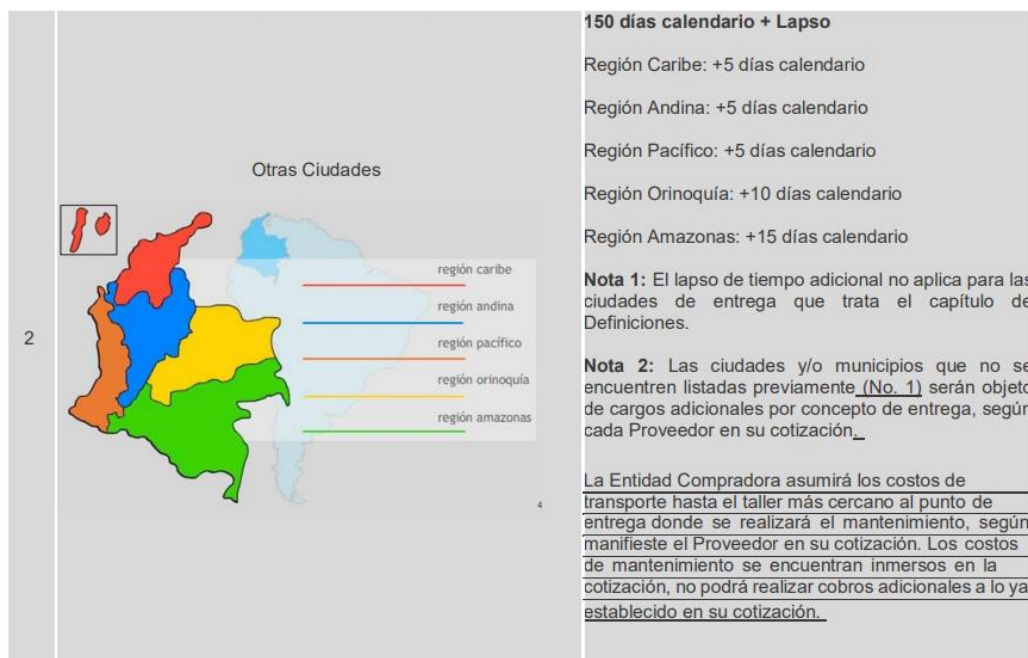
| 2 | Otras Ciudades<br><br>región caribe<br>región andina<br>región pacífico<br>región orinoquía<br>región amazonas<br>4 | **150 días calendario + Lapso**<br><br>Región Caribe: +5 días calendario<br><br>Región Andina: +5 días calendario<br><br>Región Pacífico: +5 días calendario<br><br>Región Orinoquía: +10 días calendario<br><br>Región Amazonas: +15 días calendario<br><br>**Nota 1:** El lapso de tiempo adicional no aplica para las ciudades de entrega que trata el capítulo de Definiciones.<br><br>**Nota 2:** Las ciudades y/o municipios que no se encuentren listadas previamente (No. 1) serán objeto de cargos adicionales por concepto de entrega, según cada Proveedor en su cotización.<br><br>La Entidad Compradora asumirá los costos de transporte hasta el taller más cercano al punto de entrega donde se realizará el mantenimiento, según manifieste el Proveedor en su cotización. Los costos de mantenimiento se encuentran inmersos en la cotización, no podrá realizar cobros adicionales a lo ya establecido en su cotización. |
|---|---|---|